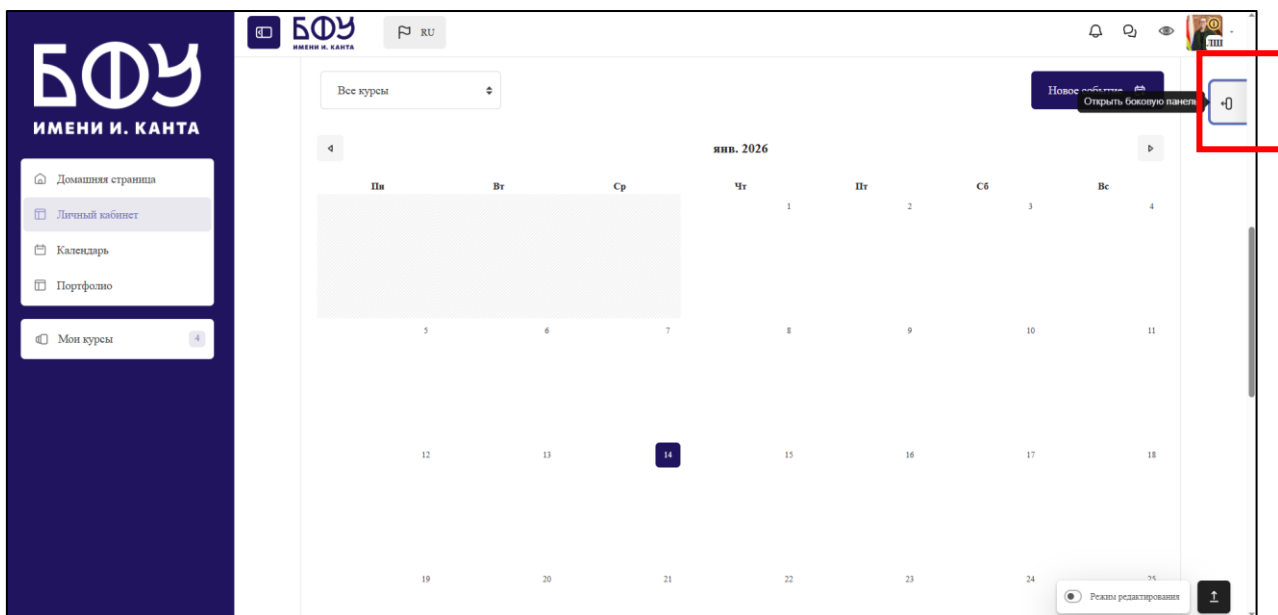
БФУ
ИМЕНИ И. КАНТА

Домашняя страница
Личный кабинет
Календарь
Портфолио

Мои курсы 4

БФУ ИМЕНИ И. КАНТА
RU

СШП

Все курсы

Новое событие
Открыть боковую панель

янв. 2026

| Пн | Вт | Ср | Чт | Пт | Сб | Вс |
|---|---|---|---|---|---|---|
| | | | 1 | 2 | 3 | 4 |
| 5 | 6 | 7 | 8 | 9 | 10 | 11 |
| 12 | 13 | 14 | 15 | 16 | 17 | 18 |
| 19 | 20 | 21 | 22 | 23 | 24 | 25 |

Режим редактирования